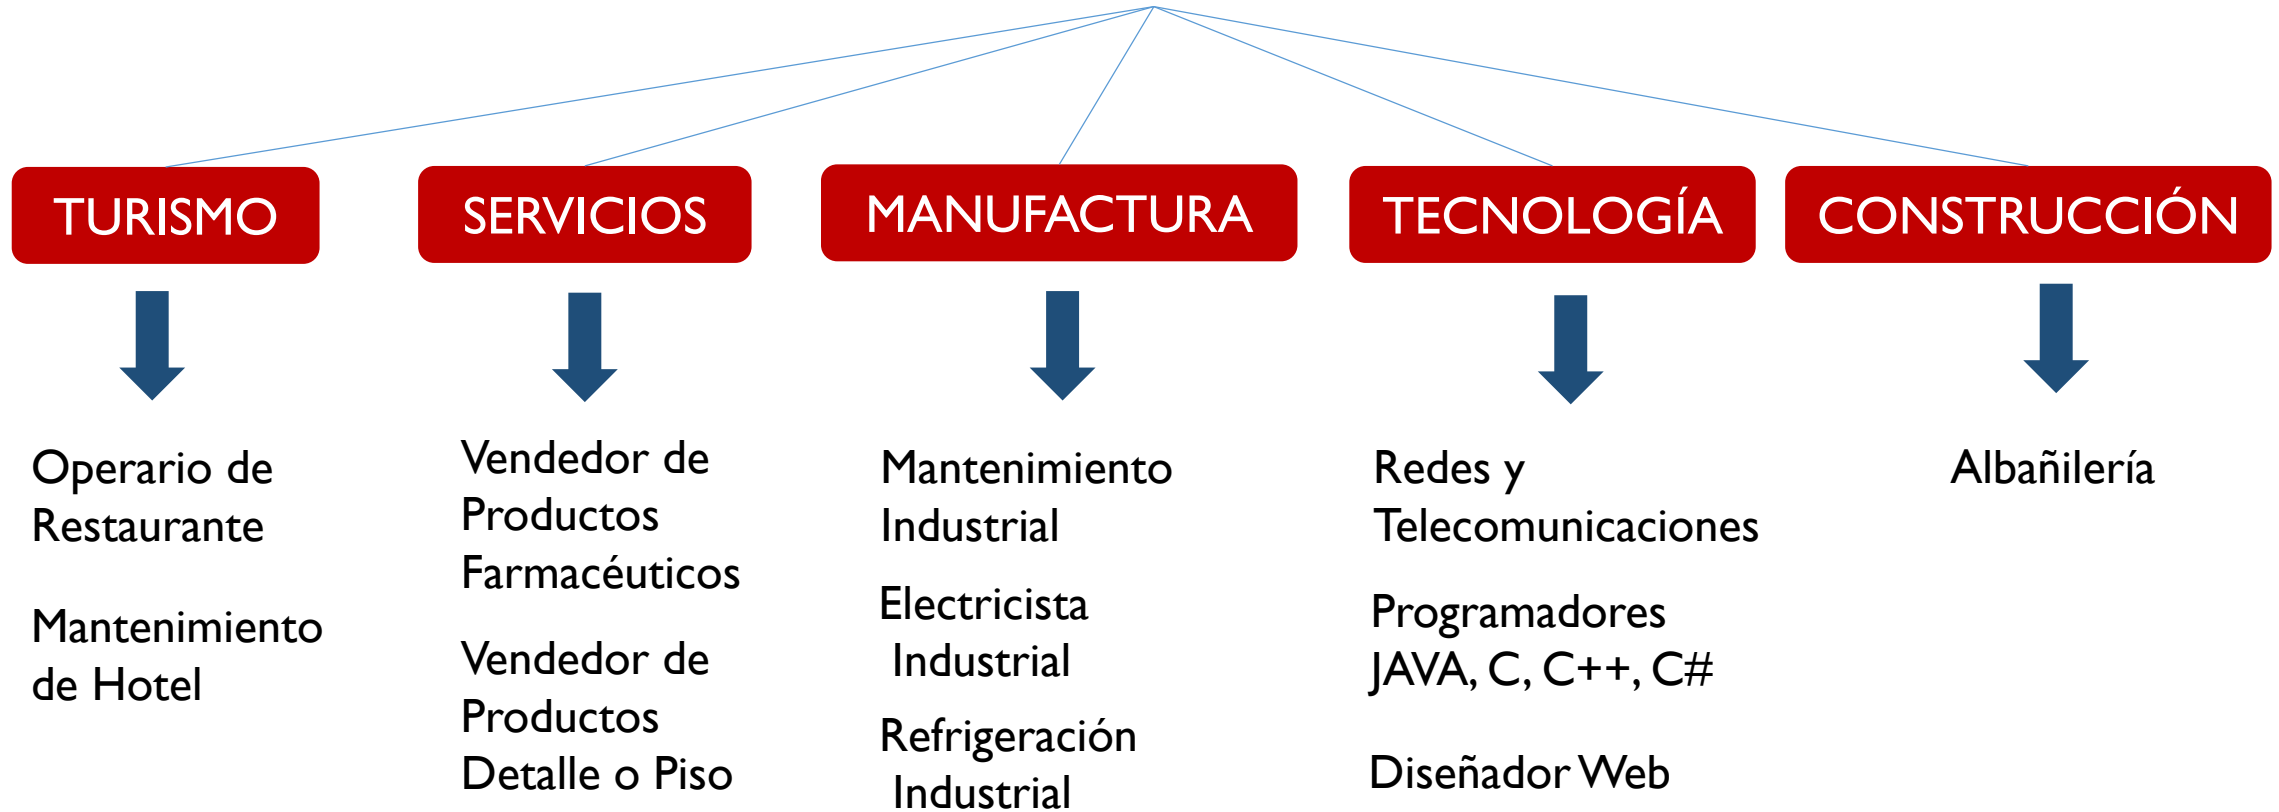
TURISMO

Operario de Restaurante

Mantenimiento de Hotel

SERVICIOS

Vendedor de Productos Farmacéuticos

Vendedor de Productos Detalle o Piso

MANUFACTURA

Mantenimiento Industrial

Electricista Industrial

Refrigeración Industrial

TECNOLOGÍA

Redes y Telecomunicaciones

Programadores JAVA, C, C++, C#

Diseñador Web

CONSTRUCCIÓN

Albañilería